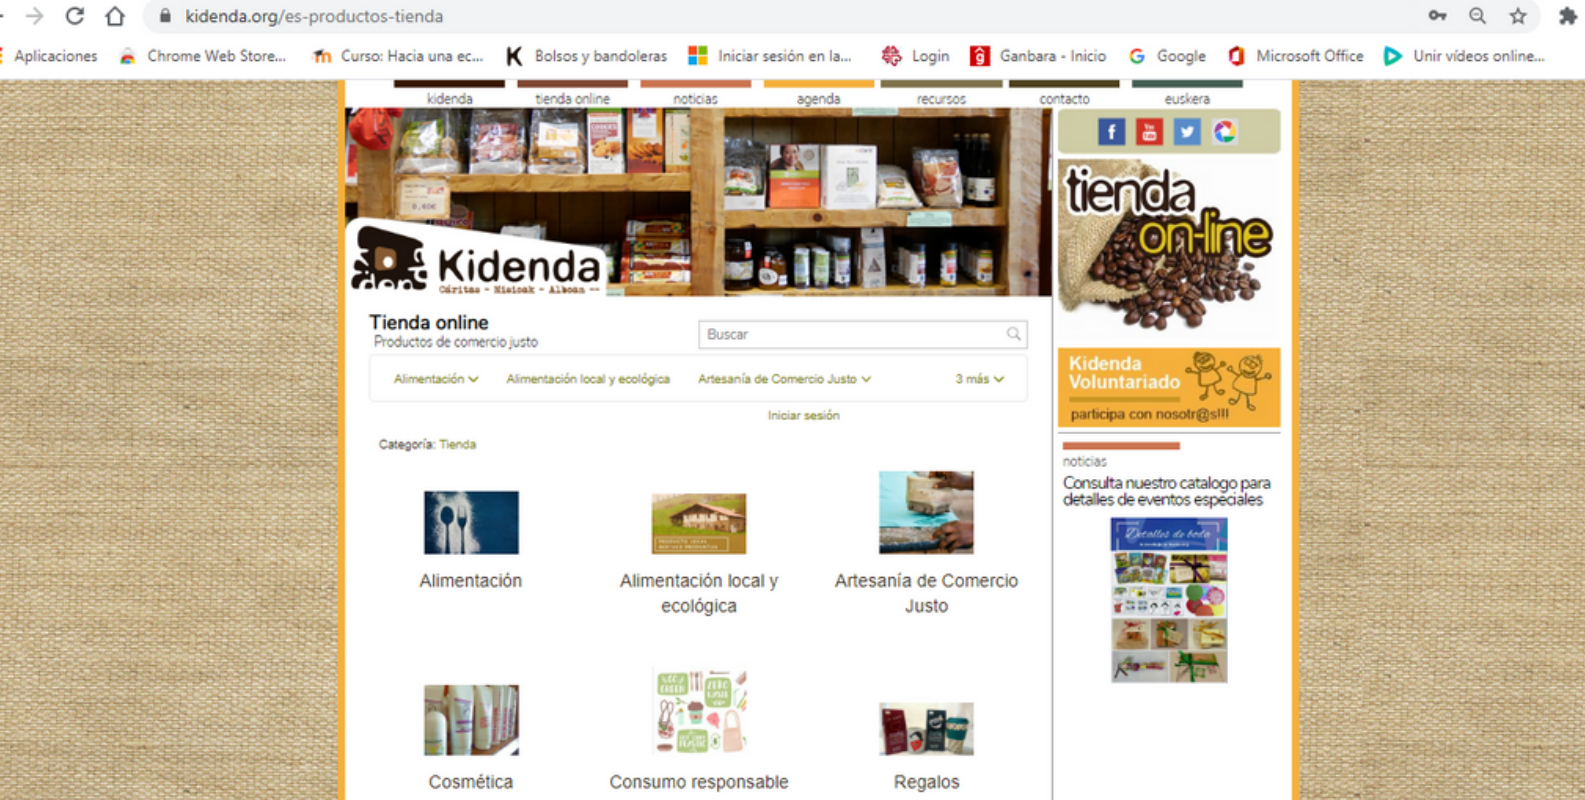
kidenda.org/es-productos-tienda

Aplicaciones Chrome Web Store... Curso: Hacia una ec... Bolsos y bandoleras Iniciar sesión en la... Login Ganbara - Inicio Google Microsoft Office Unir vídeos online...

kidenda tienda online noticias agenda recursos contacto euskera

Kidenda
Cáritas - Misioak - Alboan --

Tienda online
Productos de comercio justo

Buscar

Alimentación Alimentación local y ecológica Artesanía de Comercio Justo 3 más

Iniciar sesión

Categoría: Tienda

Alimentación

Alimentación local y ecológica

Artesanía de Comercio Justo

Cosmética

Consumo responsable

Regalos

tienda on-line

Kidenda Voluntariado
participa con nosotr@s!!!

noticias
Consulta nuestro catalogo para detalles de eventos especiales

Detalles de boda